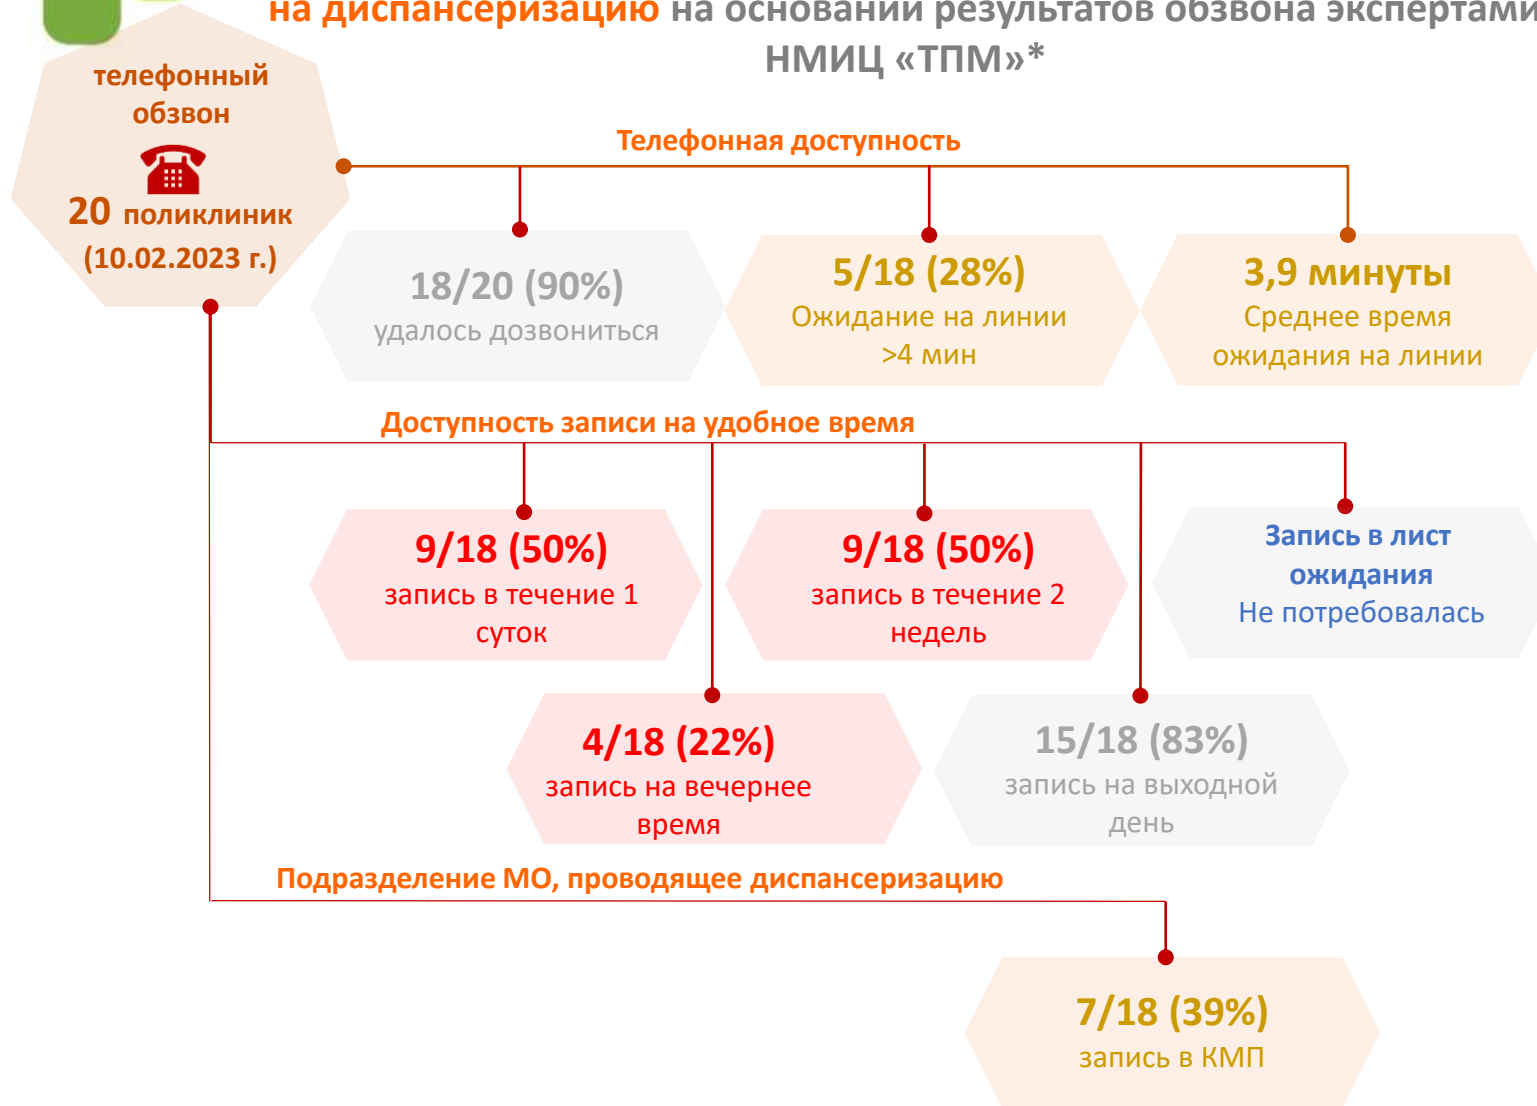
на диспансеризацию на основании результатов обзвона экспертами НМИЦ «ТПМ»*

телефонный обзвон

20 поликлиник (10.02.2023 г.)

Телефонная доступность

18/20 (90%)
удалось дозвониться

5/18 (28%)
Ожидание на линии >4 мин

3,9 минуты
Среднее время ожидания на линии

Доступность записи на удобное время

9/18 (50%)
запись в течение 1 суток

9/18 (50%)
запись в течение 2 недель

Запись в лист ожидания
Не потребовалась

4/18 (22%)
запись на вечернее время

15/18 (83%)
запись на выходной день

Подразделение МО, проводящее диспансеризацию

7/18 (39%)
запись в КМП